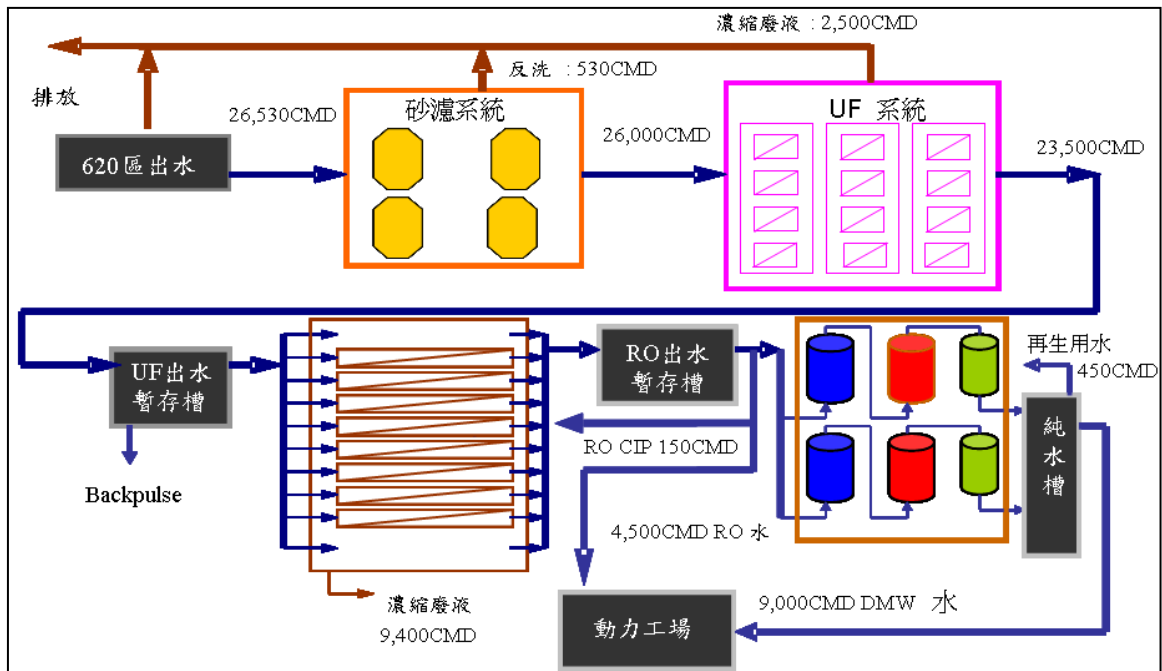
濃縮廢液 : 2,500CMD

反洗 : 530CMD

排放

26,530CMD

砂濾系統

26,000CMD

UF 系統

23,500CMD

620區出水

UF出水暫存槽

Backpulse

RO出水暫存槽

RO CIP 150CMD

4,500CMD RO 水

再生用水

450CMD

純水槽

濃縮廢液

9,400CMD

9,000CMD DMW 水

動力工場